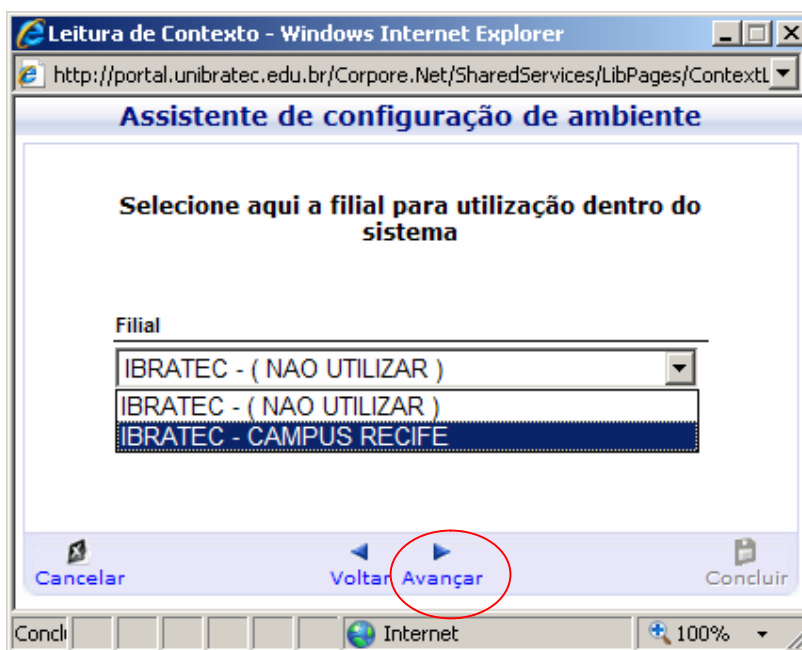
Leitura de Contexto - Windows Internet Explorer

http://portal.unibratec.edu.br/Corpore.Net/SharedServices/LibPages/ContextL

Assistente de configuração de ambiente

Selecione aqui a filial para utilização dentro do sistema

Filial

IBRATEC - ( NAO UTILIZAR )

IBRATEC - ( NAO UTILIZAR )
IBRATEC - CAMPUS RECIFE

Cancelar

Voltar Avançar

Concluir

Concl

Internet

100%